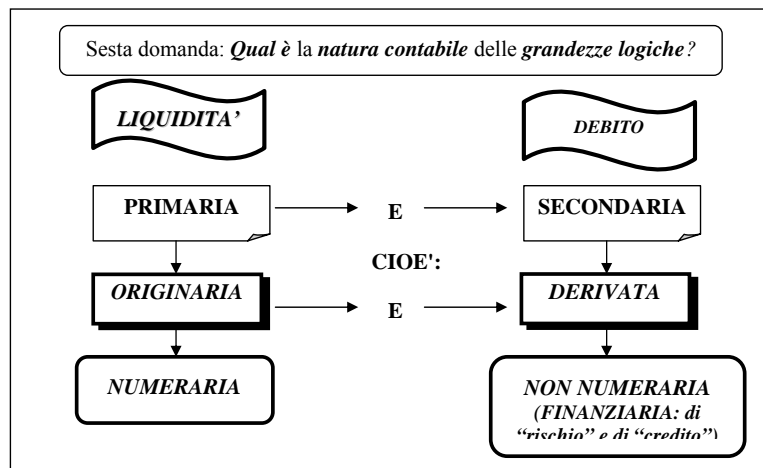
Sesta domanda: ***Qual è*** la ***natura contabile*** delle ***grandezze logiche?***

***LIQUIDITA'***

***DEBITO***

**PRIMARIA**

**E**

**SECONDARIA**

**CIOE':**

***ORIGINARIA***

**E**

***DERIVATA***

***NUMERARIA***

***NON NUMERARIA (FINANZIARIA: di "rischio" e di "credito")***